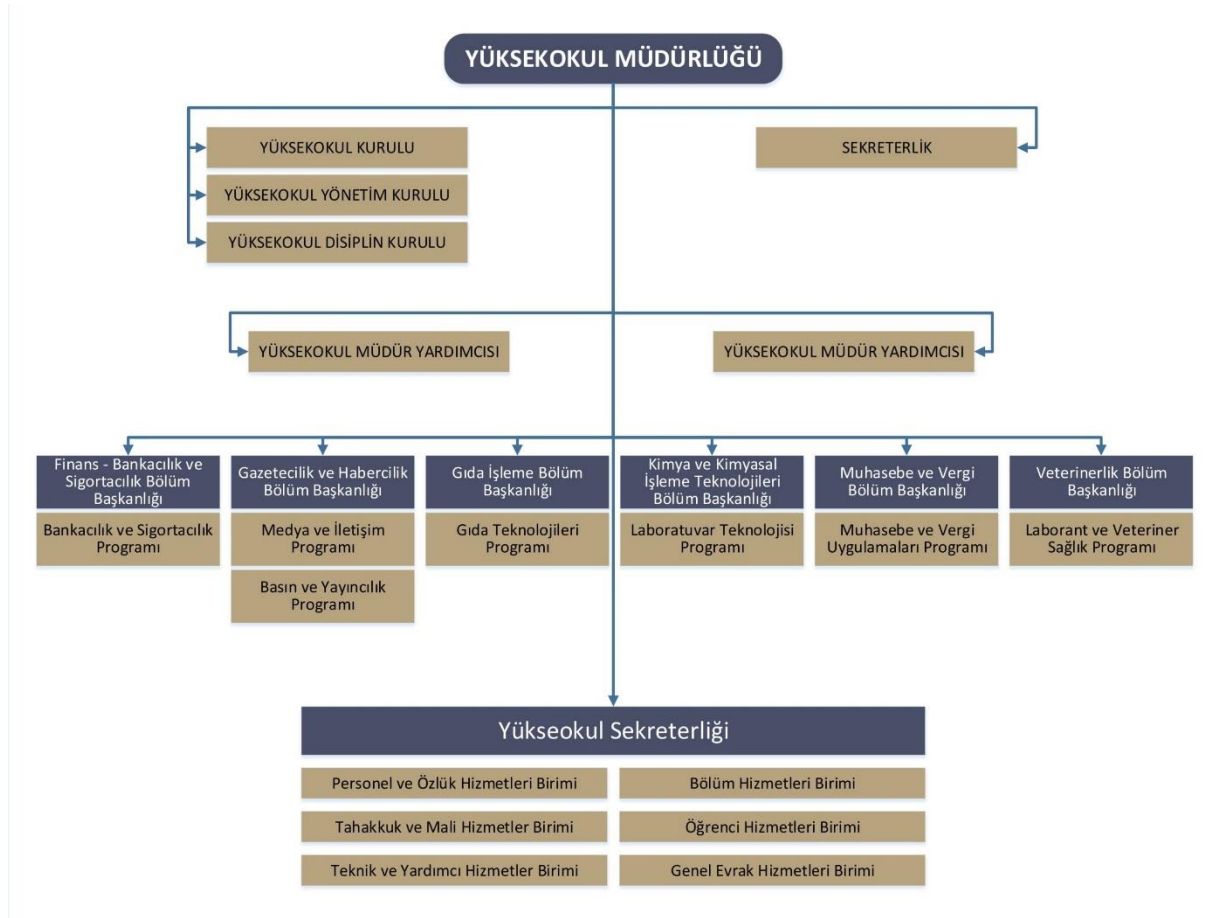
YÜKSEKOKUL MÜDÜRLÜĞÜ

YÜKSEKOKUL KURULU

YÜKSEKOKUL YÖNETİM KURULU

YÜKSEKOKUL DİSİPLİN KURULU

SEKRETERLİK

YÜKSEKOKUL MÜDÜR YARDIMCISI

YÜKSEKOKUL MÜDÜR YARDIMCISI

Finans - Bankacılık ve Sigortacılık Bölüm Başkanlığı

Bankacılık ve Sigortacılık Programı

Gazetecilik ve Habercilik Bölüm Başkanlığı

Medya ve İletişim Programı

Basın ve Yayıncılık Programı

Gıda İşleme Bölüm Başkanlığı

Gıda Teknolojileri Programı

Kimya ve Kimyasal İşleme Teknolojileri Bölüm Başkanlığı

Laboratuvar Teknolojisi Programı

Muhasebe ve Vergi Bölüm Başkanlığı

Muhasebe ve Vergi Uygulamaları Programı

Veterinerlik Bölüm Başkanlığı

Laborant ve Veteriner Sağlık Programı

Yükseokul Sekreterliği

Personel ve Özlük Hizmetleri Birimi

Bölüm Hizmetleri Birimi

Tahakkuk ve Mali Hizmetler Birimi

Öğrenci Hizmetleri Birimi

Teknik ve Yardımcı Hizmetler Birimi

Genel Evrak Hizmetleri Birimi